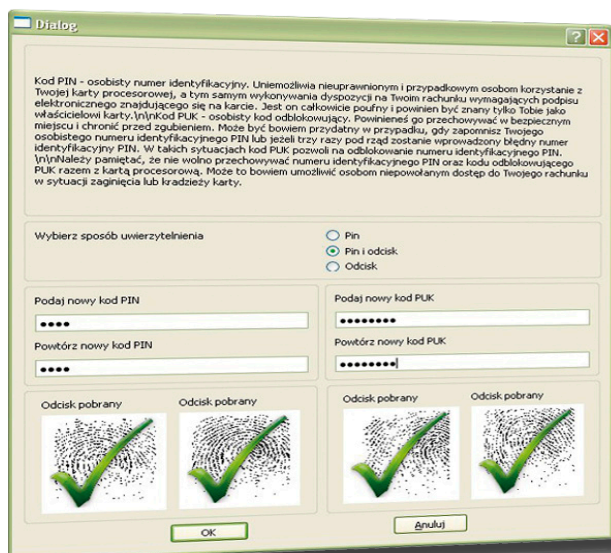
Dialog

Kod PIN - osobisty numer identyfikacyjny. Uniemożliwia nieuprawnionym i przypadkowym osobom korzystanie z Twojej karty procesorowej, a tym samym wykonywania dyspozycji na Twoim rachunku wymagających podpisu elektronicznego znajdującego się na karcie. Jest on całkowicie poufny i powinien być znany tylko Tobie jako właścicielowi karty.\n\nKod PUK - osobisty kod odblokowujący. Powinieneś go przechowywać w bezpiecznym miejscu i chronić przed zgubieniem. Może być bowiem przydatny w przypadku, gdy zapomnisz Twojego osobistego numeru identyfikacyjnego PIN lub jeżeli trzy razy pod rząd zostanie wprowadzony błędny numer identyfikacyjny PIN. W takich sytuacjach kod PUK pozwoli na odblokowanie numeru identyfikacyjnego PIN. \n\nNależy pamiętać, że nie wolno przechowywać numeru identyfikacyjnego PIN oraz kodu odblokowującego PUK razem z kartą procesorową. Może to bowiem umożliwić osobom niepowołanym dostęp do Twojego rachunku w sytuacji zaginięcia lub kradzieży karty.

Wybierz sposób uwierzytelnienia

Pin
Pin i odcisk
Odcisk

Podaj nowy kod PIN
••••
Powtórz nowy kod PIN
••••

Podaj nowy kod PUK
•••••••••
Powtórz nowy kod PUK
•••••••••

Odcisk pobrany
Odcisk pobrany
Odcisk pobrany
Odcisk pobrany

OK
Anuluj